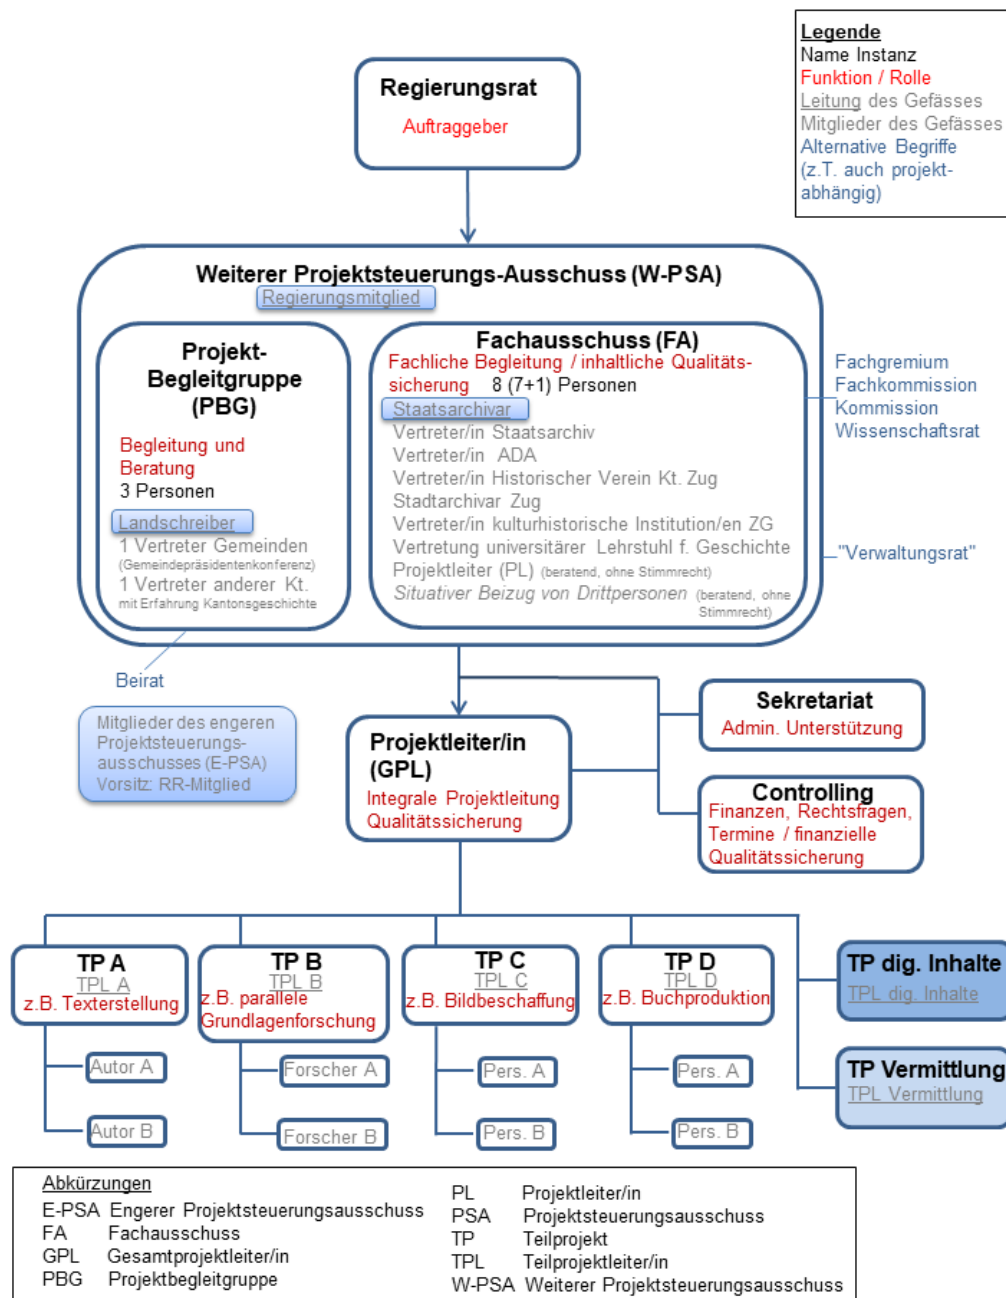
Legende
Name Instanz
Funktion / Rolle
Leitung des Gefässes
Mitglieder des Gefässes
Alternative Begriffe (z.T. auch projektabhängig)

Regierungsrat
Auftraggeber

Weiterer Projektsteuerungs-Ausschuss (W-PSA)
Regierungsmitglied

Projekt-Begleitgruppe (PBG)
Begleitung und Beratung
3 Personen
Landschreiber
1 Vertreter Gemeinden
(Gemeindepräsidentenkonferenz)
1 Vertreter anderer Kt.
mit Erfahrung Kantonsgeschichte

Fachausschuss (FA)
Fachliche Begleitung / inhaltliche Qualitätssicherung 8 (7+1) Personen
Staatsarchivar
Vertreter/in Staatsarchiv
Vertreter/in ADA
Vertreter/in Historischer Verein Kt. Zug
Stadtarchivar Zug
Vertreter/in kulturhistorische Institution/en ZG
Vertretung universitärer Lehrstuhl f. Geschichte
Projektleiter (PL) (beratend, ohne Stimmrecht)
Situativer Beizug von Drittpersonen (beratend, ohne Stimmrecht)

Fachgremium
Fachkommission
Kommission
Wissenschaftsrat

"Verwaltungsrat"

Beirat

Mitglieder des engeren Projektsteuerungs-ausschusses (E-PSA)
Vorsitz: RR-Mitglied

Projektleiter/in (GPL)
Integrale Projektleitung
Qualitätssicherung

Sekretariat
Admin. Unterstützung

Controlling
Finanzen, Rechtsfragen, Termine / finanzielle Qualitätssicherung

TP A
TPL A
z.B. Texterstellung
Autor A
Autor B

TP B
TPL B
z.B. parallele Grundlagenforschung
Forscher A
Forscher B

TP C
TPL C
z.B. Bildbeschaffung
Pers. A
Pers. B

TP D
TPL D
z.B. Buchproduktion
Pers. A
Pers. B

TP dig. Inhalte
TPL dig. Inhalte

TP Vermittlung
TPL Vermittlung

Abkürzungen
E-PSA Engerer Projektsteuerungsausschuss
FA Fachausschuss
GPL Gesamtprojektleiter/in
PBG Projektbegleitgruppe
PL Projektleiter/in
PSA Projektsteuerungsausschuss
TP Teilprojekt
TPL Teilprojektleiter/in
W-PSA Weiterer Projektsteuerungsausschuss